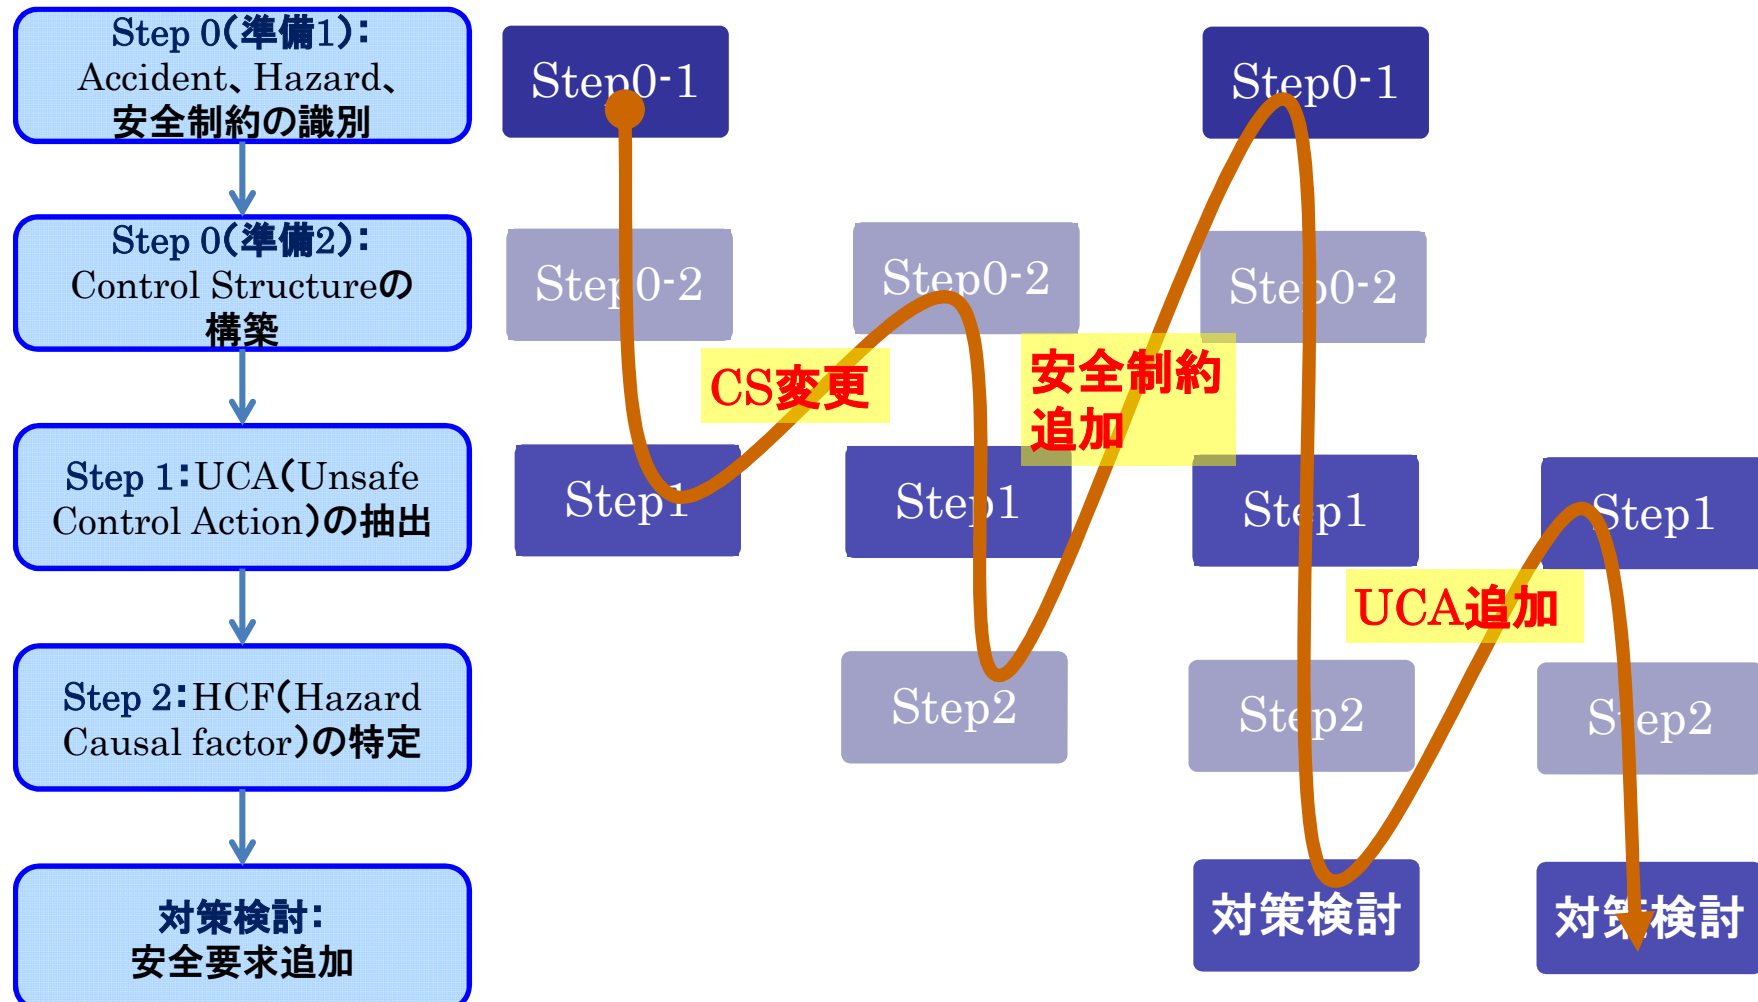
Step 0(準備1):
Accident、Hazard、
安全制約の識別

Step 0(準備2):
Control Structureの
構築

Step 1:UCA(Unsafe Control Action)の抽出

Step 2:HCF(Hazard Causal factor)の特定

対策検討:
安全要求追加

Step0-1

Step0-2

Step1

CS変更

Step0-2

Step1

Step2

安全制約
追加

Step0-1

Step0-2

Step1

Step2

対策検討

UCA追加

Step1

Step2

対策検討